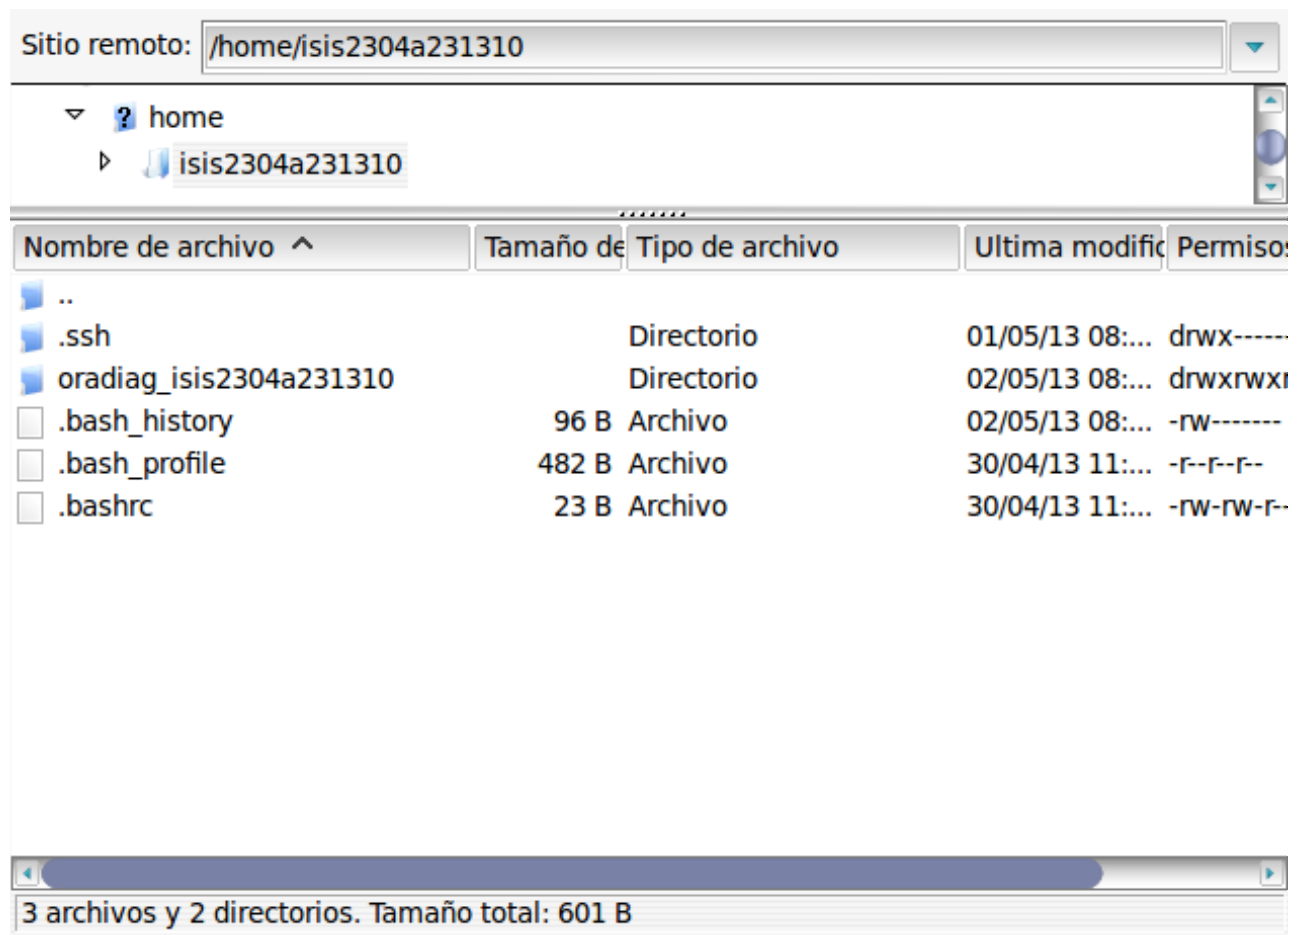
Sitio remoto: /home/isis2304a231310

home
isis2304a231310

| Nombre de archivo | Tamaño de | Tipo de archivo | Ultima modific | Permisos |
|---|---|---|---|---|
| .. | | | | |
| .ssh | | Directorio | 01/05/13 08:... | drwx------ |
| oradiag_isis2304a231310 | | Directorio | 02/05/13 08:... | drwxrwxr |
| .bash_history | 96 B | Archivo | 02/05/13 08:... | -rw------- |
| .bash_profile | 482 B | Archivo | 30/04/13 11:... | -r--r--r-- |
| .bashrc | 23 B | Archivo | 30/04/13 11:... | -rw-rw-r-- |

3 archivos y 2 directorios. Tamaño total: 601 B